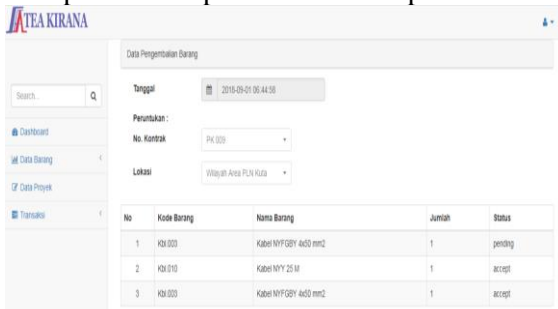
TEA KIRANA

Search...

Dashboard

Data Barang

Data Proyek

Transaksi

Data Pengembalian Barang

Tanggal 2018-09-01 06:44:56

Peruntukan :

No. Kontrak PK 009

Lokasi Wilayah Area PLN Kuta

| No | Kode Barang | Nama Barang | Jumlah | Status |
|---|---|---|---|---|
| 1 | Kbl.003 | Kabel NYFGBY 4x50 mm2 | 1 | pending |
| 2 | Kbl.010 | Kabel NYY 25 M | 1 | accept |
| 3 | Kbl.003 | Kabel NYFGBY 4x50 mm2 | 1 | accept |